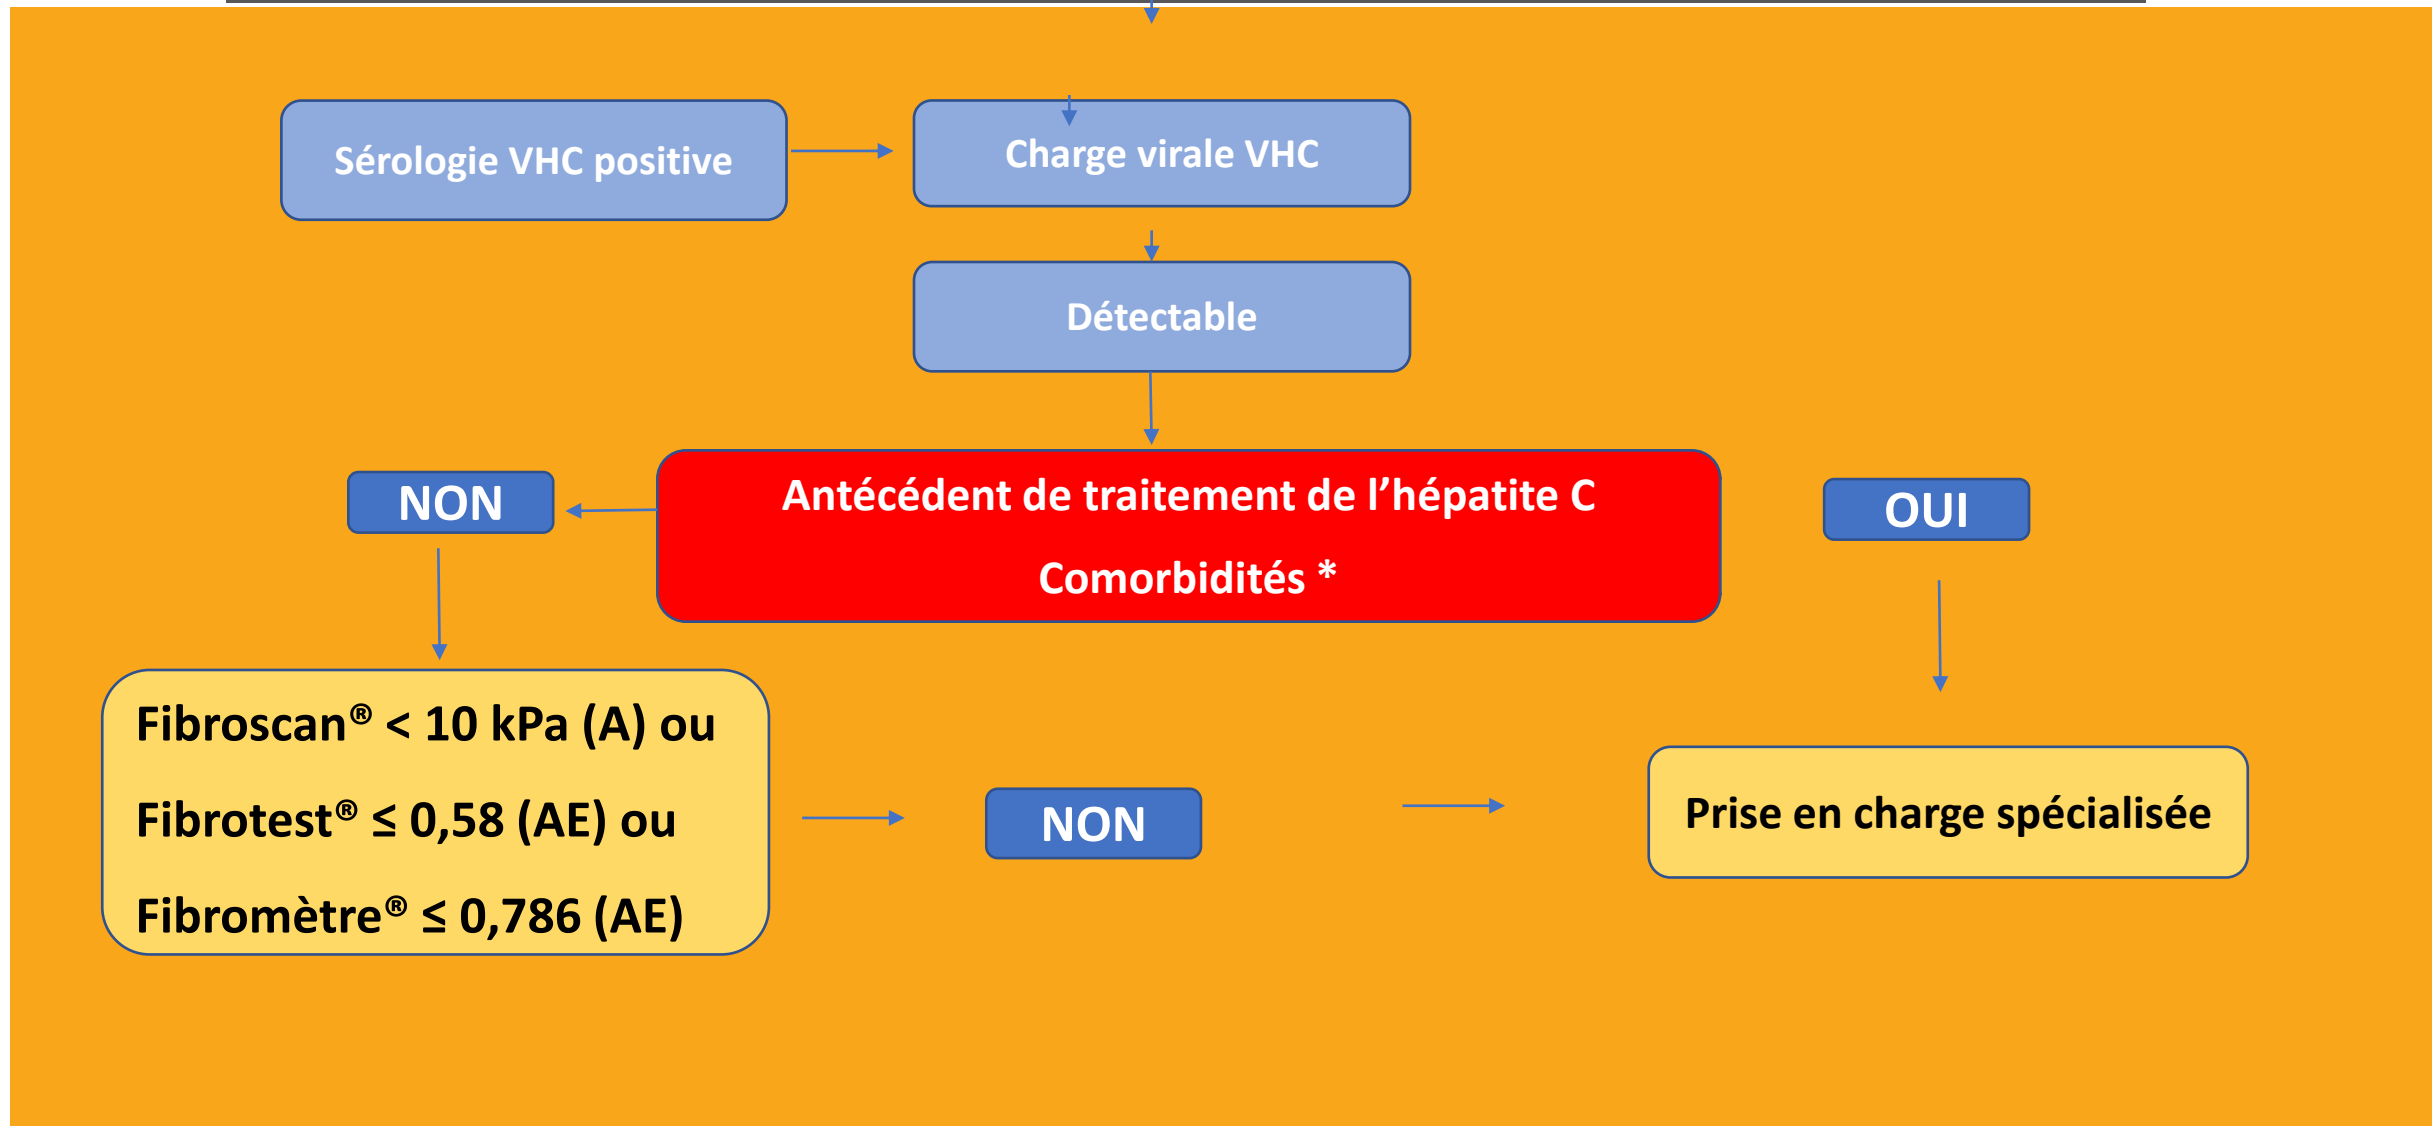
Sérologie VHC positive

Charge virale VHC

Détectable

NON

Antécédent de traitement de l’hépatite C

Comorbidités *

OUI

Fibroscan® < 10 kPa (A) ou

Fibrotest® ≤ 0,58 (AE) ou

Fibromètre® ≤ 0,786 (AE)

NON

Prise en charge spécialisée